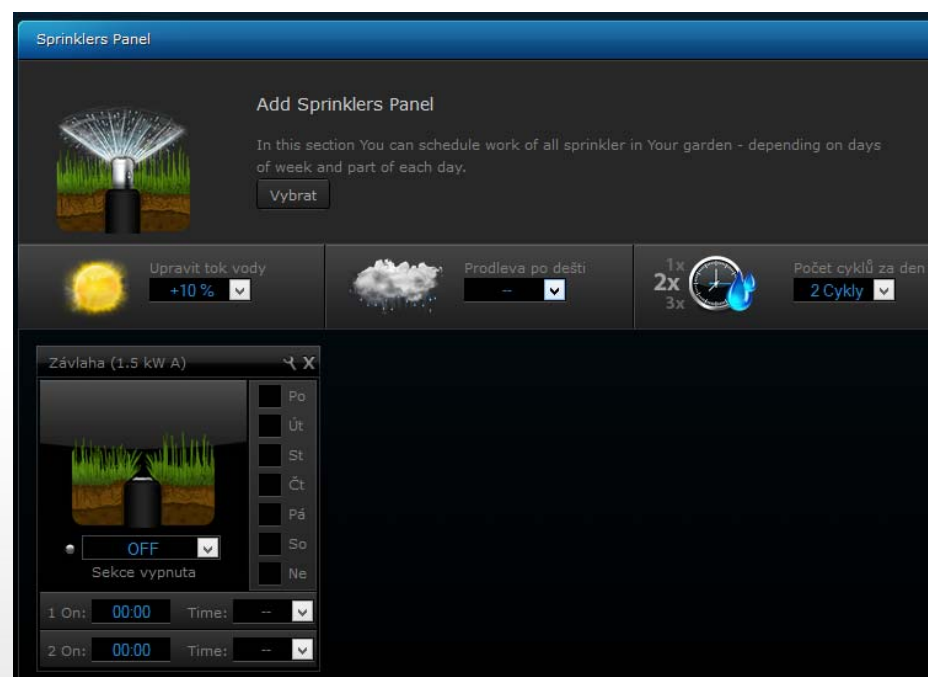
Sprinklers Panel

Add Sprinklers Panel

In this section You can schedule work of all sprinkler in Your garden - depending on days of week and part of each day.

Vybrat

Upravit tok vody
+10 %

Prodleva po dešti
--

1x
2x
3x

Počet cyklů za den
2 Cykly

Závlaha (1.5 kW A)

Po
Út
St
Čt
Pá
So
Ne

OFF
Sekce vypnuta

1 On: 00:00 Time: --
2 On: 00:00 Time: --